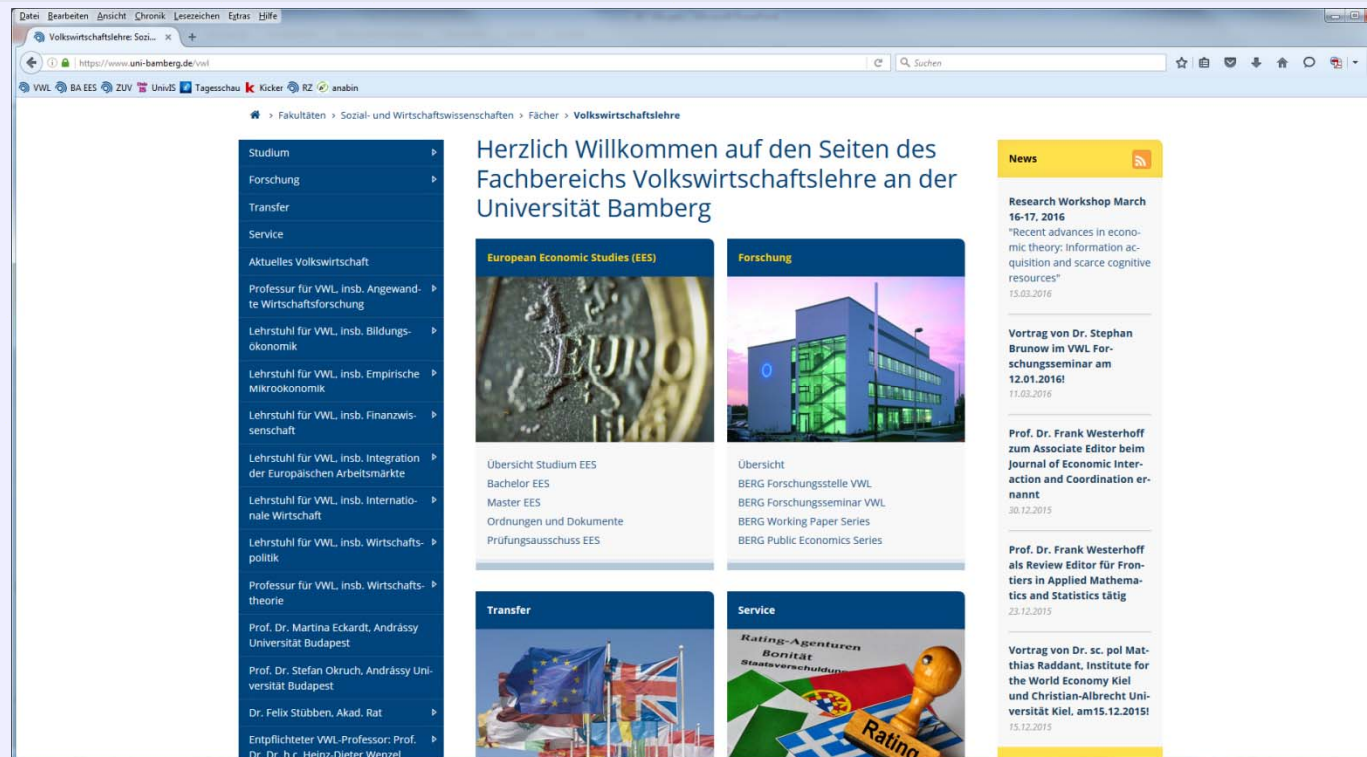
Datei Bearbeiten Ansicht Chronik Lesezeichen Extras Hilfe

Volkswirtschaftslehre: Sozi...

https://www.uni-bamberg.de/vwl

Suchen

VWL BA EES ZUV UnivIS Tagesschau Kicker RZ anabin

Fakultäten > Sozial- und Wirtschaftswissenschaften > Fächer > Volkswirtschaftslehre

Studium
Forschung
Transfer
Service
Aktuelles Volkswirtschaft
Professur für VWL, insb. Angewandte Wirtschaftsforschung
Lehrstuhl für VWL, insb. Bildungsökonomik
Lehrstuhl für VWL, insb. Empirische Mikroökonomik
Lehrstuhl für VWL, insb. Finanzwissenschaft
Lehrstuhl für VWL, insb. Integration der Europäischen Arbeitsmärkte
Lehrstuhl für VWL, insb. Internationale Wirtschaft
Lehrstuhl für VWL, insb. Wirtschaftspolitik
Professur für VWL, insb. Wirtschaftstheorie
Prof. Dr. Martina Eckardt, Andrássy Universität Budapest
Prof. Dr. Stefan Okruch, Andrássy Universität Budapest
Dr. Felix Stübben, Akad. Rat
Entpflichteter VWL-Professor: Prof. Dr. Dr. h.c. Heinz-Dieter Wenzel

Herzlich Willkommen auf den Seiten des Fachbereichs Volkswirtschaftslehre an der Universität Bamberg

European Economic Studies (EES)

EURO

Übersicht Studium EES
Bachelor EES
Master EES
Ordnungen und Dokumente
Prüfungsausschuss EES

Forschung

Übersicht
BERG Forschungsstelle VWL
BERG Forschungsseminar VWL
BERG Working Paper Series
BERG Public Economics Series

Transfer

Service

Rating-Agenturen
Bonität
Staatsverschuldung
Rating

News

Research Workshop March 16-17, 2016
"Recent advances in economic theory: Information acquisition and scarce cognitive resources"
15.03.2016

Vortrag von Dr. Stephan Brunow im VWL Forschungsseminar am 12.01.2016!
11.03.2016

Prof. Dr. Frank Westerhoff zum Associate Editor beim Journal of Economic Interaction and Coordination ernannt
30.12.2015

Prof. Dr. Frank Westerhoff als Review Editor für Frontiers in Applied Mathematics and Statistics tätig
23.12.2015

Vortrag von Dr. sc. pol Matthias Raddant, Institute for the World Economy Kiel und Christian-Albrecht Universität Kiel, am15.12.2015!
15.12.2015